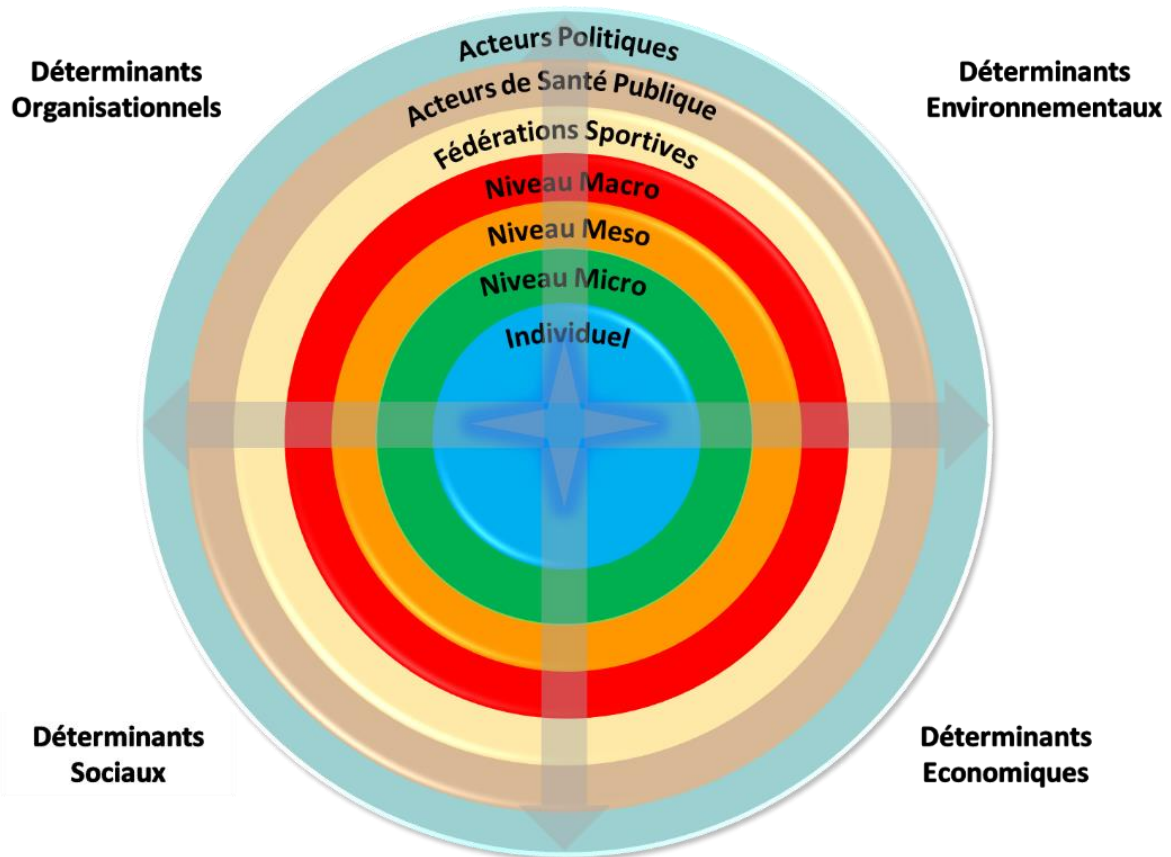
Déterminants Organisationnels

Acteurs Politiques

Acteurs de Santé Publique

Fédérations Sportives

Niveau Macro

Niveau Meso

Niveau Micro

Individuel

Déterminants Environnementaux

Déterminants Sociaux

Déterminants Economiques